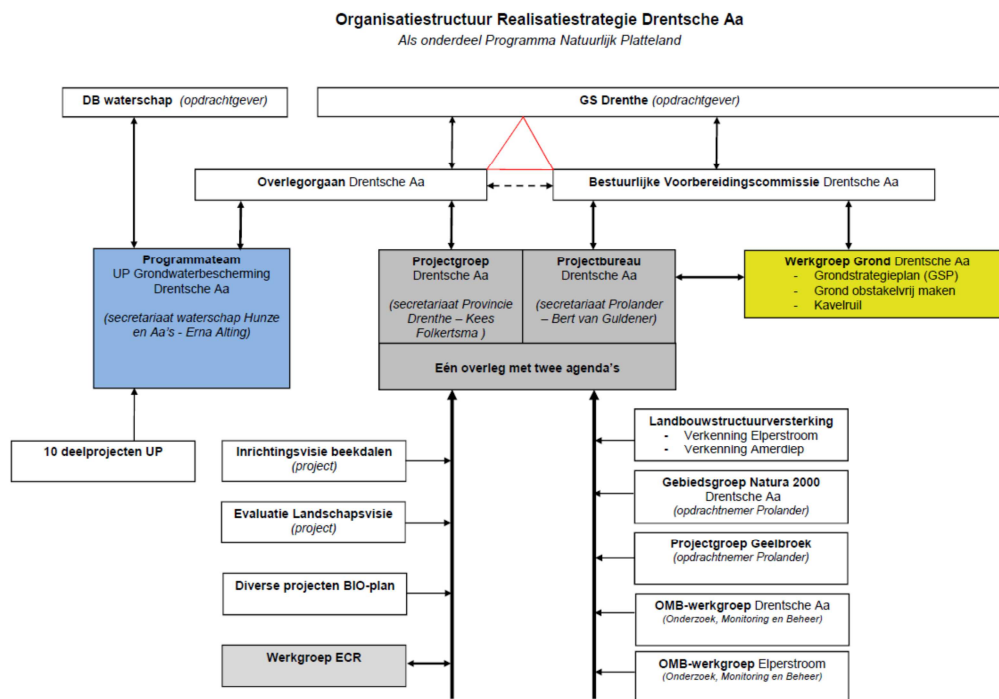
Organisatiestructuur Realisatiestrategie Drentsche Aa
Als onderdeel Programma Natuurlijk Platteland

DB waterschap (opdrachtgever)

GS Drenthe (opdrachtgever)

Overlegorgaan Drentsche Aa

Bestuurlijke Voorbereidingscommissie Drentsche Aa

Programmateam
UP Grondwaterbescherming Drentsche Aa

(secretariaat waterschap Hunze en Aa's - Erna Alting)

Projectgroep
Drentsche Aa

(secretariaat Provincie Drenthe – Kees Folkertsma )

Projectbureau
Drentsche Aa

(secretariaat Prolander – Bert van Guldener)

Eén overleg met twee agenda's

Werkgroep Grond Drentsche Aa
- Grondstrategieplan (GSP)
- Grond obstakelvrij maken
- Kavelruil

10 deelprojecten UP

Inrichtingsvisie beekdalen
(project)

Evaluatie Landschapsvisie
(project)

Diverse projecten BIO-plan

Werkgroep ECR

Landbouwstructuurversterking
- Verkenning Elperstroom
- Verkenning Amerdiep

Gebiedsgroep Natura 2000
Drentsche Aa
(opdrachtnemer Prolander)

Projectgroep Geelbroek
(opdrachtnemer Prolander)

OMB-werkgroep Drentsche Aa
(Onderzoek, Monitoring en Beheer)

OMB-werkgroep Elperstroom
(Onderzoek, Monitoring en Beheer)